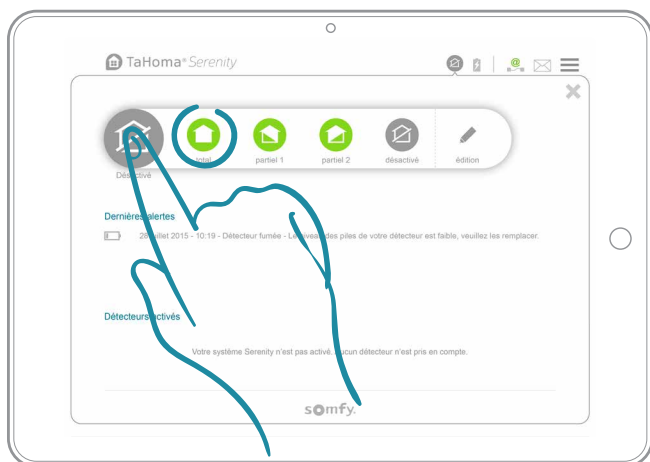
TaHoma® Serenity

total
partiel 1
partiel 2
désactivé
édition

Désactivé

Dernières alertes

28 juillet 2015 - 10:19 - Détecteur fumée - Le niveau des piles de votre détecteur est faible, veuillez les remplacer.

Détecteurs activés

Votre système Serenity n'est pas activé. Aucun détecteur n'est pris en compte.

somfy.